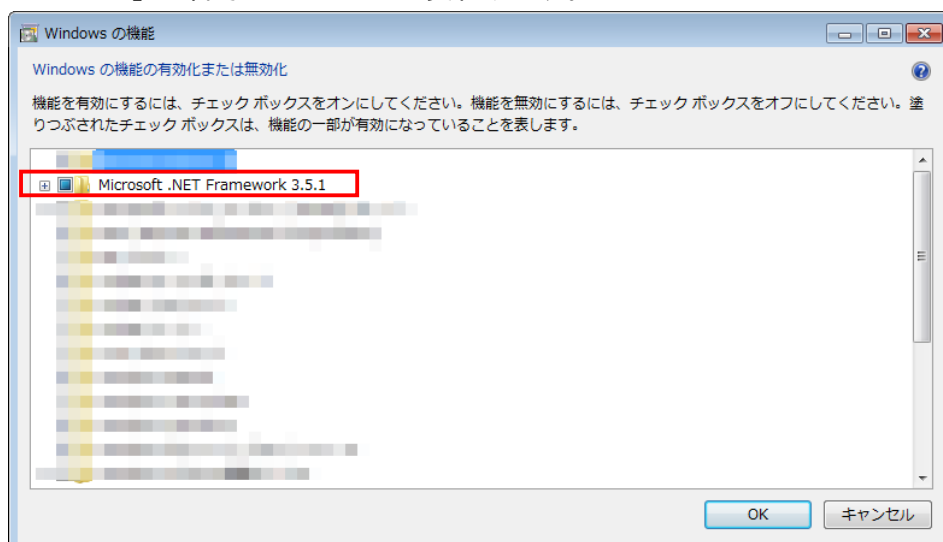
Windows の機能

Windows の機能の有効化または無効化

機能を有効にするには、チェック ボックスをオンにしてください。機能を無効にするには、チェック ボックスをオフにしてください。塗りつぶされたチェック ボックスは、機能の一部が有効になっていることを表します。

Microsoft .NET Framework 3.5.1

OK
キャンセル